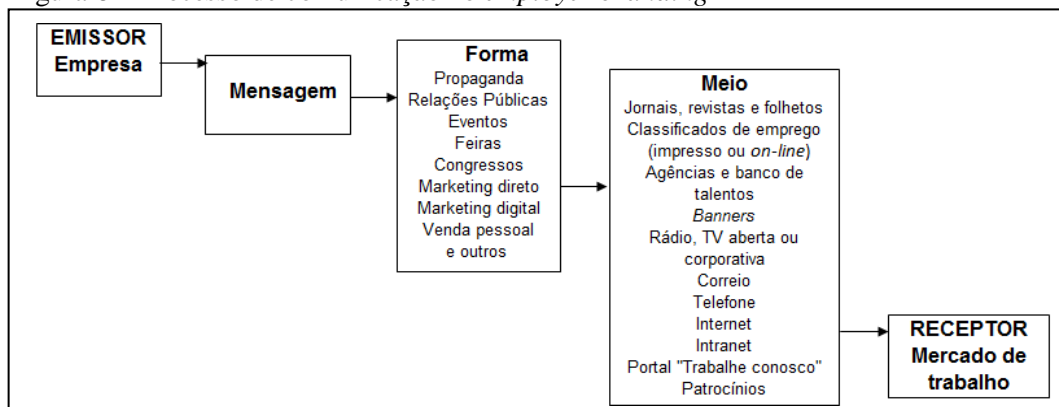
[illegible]

EMISSOR
Empresa

Mensagem

Forma
Propaganda
Relações Públicas
Eventos
Feiras
Congressos
Marketing direto
Marketing digital
Venda pessoal
e outros

Meio
Jornais, revistas e folhetos
Classificados de emprego (impresso ou on-line)
Agências e banco de talentos
Banners
Rádio, TV aberta ou corporativa
Correio
Telefone
Internet
Intranet
Portal "Trabalhe conosco"
Patrocínios

RECEPTOR
Mercado de trabalho